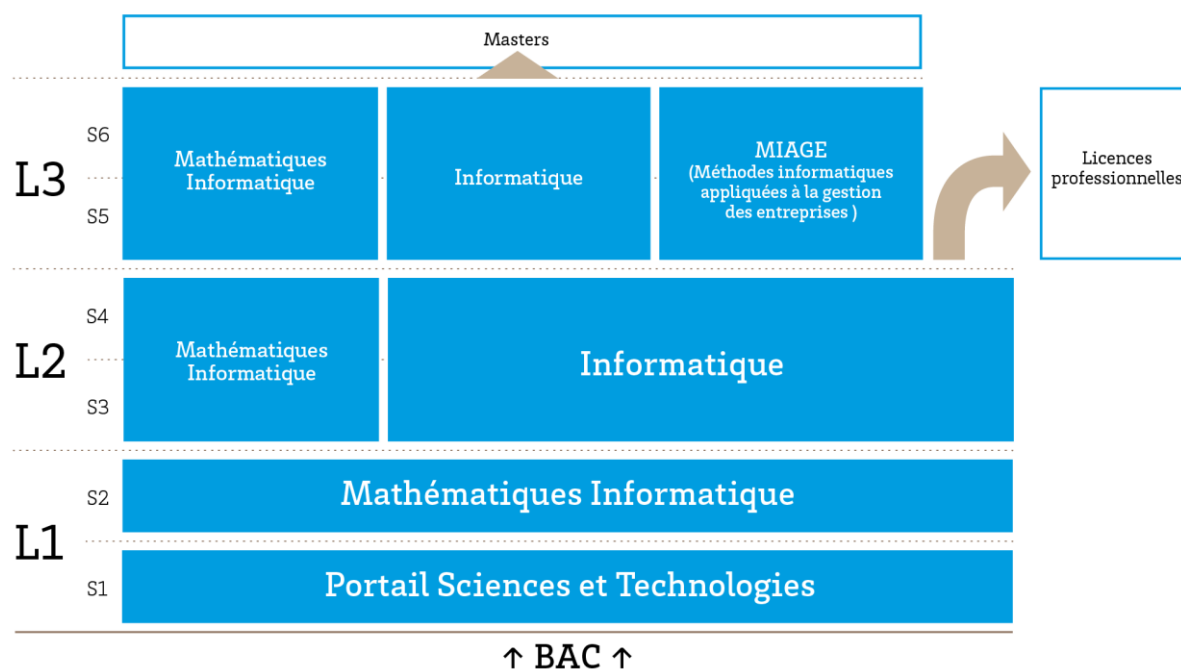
Masters

L3

S6

S5

Mathématiques Informatique

Informatique

MIAGE
(Méthodes informatiques appliquées à la gestion des entreprises )

Licences professionnelles

L2

S4

S3

Mathématiques Informatique

Informatique

L1

S2

Mathématiques Informatique

S1

Portail Sciences et Technologies

↑ BAC ↑